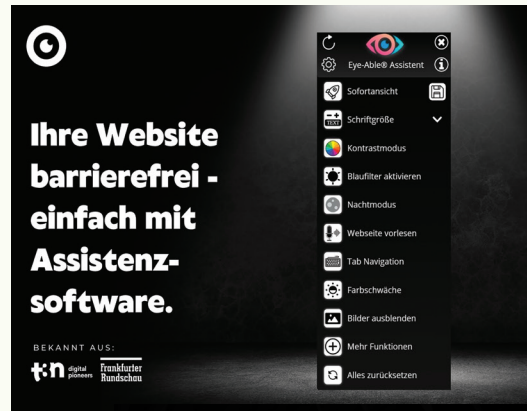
Ihre Website barrierefrei - einfach mit Assistenzsoftware.

BEKANNT AUS:

t3n digital pioneers

Frankfurter Rundschau

Eye-Able® Assistent

Sofortansicht

Schriftgröße

Kontrastmodus

Blaufilter aktivieren

Nachtmodus

Webseite vorlesen

Tab Navigation

Farbschwäche

Bilder ausblenden

Mehr Funktionen

Alles zurücksetzen